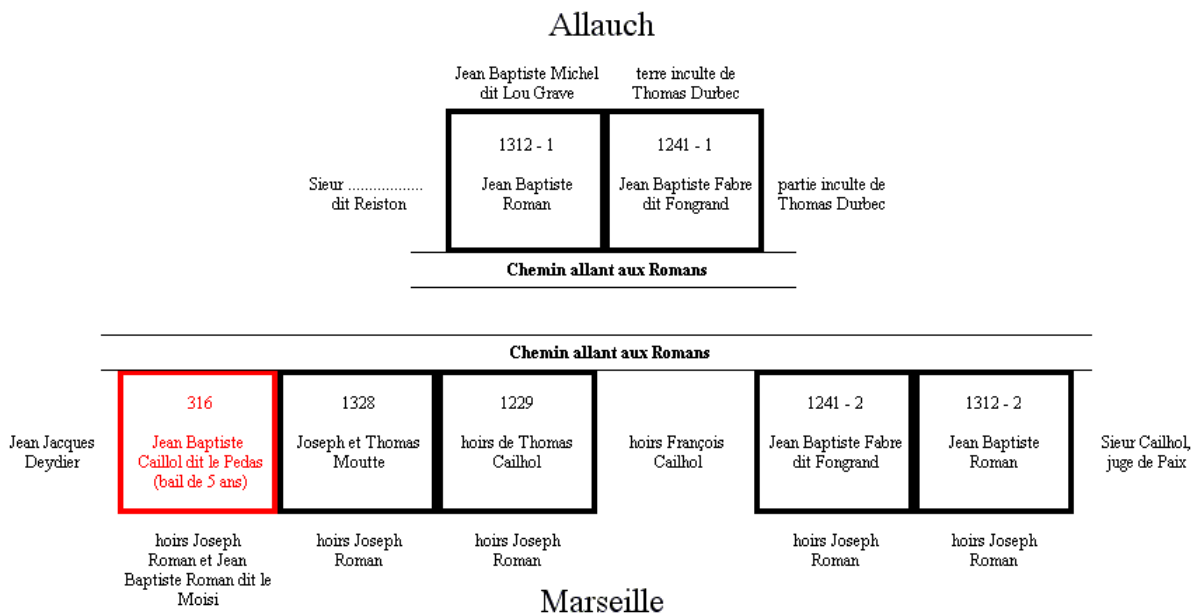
Allauch

Jean Baptiste Michel dit Lou Grave

terre inculte de Thomas Durbec

Sieur .................. dit Reiston

1312 - 1

Jean Baptiste Roman

1241 - 1

Jean Baptiste Fabre dit Fongrand

partie inculte de Thomas Durbec

Chemin allant aux Romans

Chemin allant aux Romans

Jean Jacques Deydier

316

Jean Baptiste Caillol dit le Pedas (bail de 5 ans)

1328

Joseph et Thomas Moutte

1229

hoirs de Thomas Cailhol

hoirs François Cailhol

1241 - 2

Jean Baptiste Fabre dit Fongrand

1312 - 2

Jean Baptiste Roman

Sieur Cailhol, juge de Paix

hoirs Joseph Roman et Jean Baptiste Roman dit le Moisi

hoirs Joseph Roman

hoirs Joseph Roman

hoirs Joseph Roman

hoirs Joseph Roman

Marseille